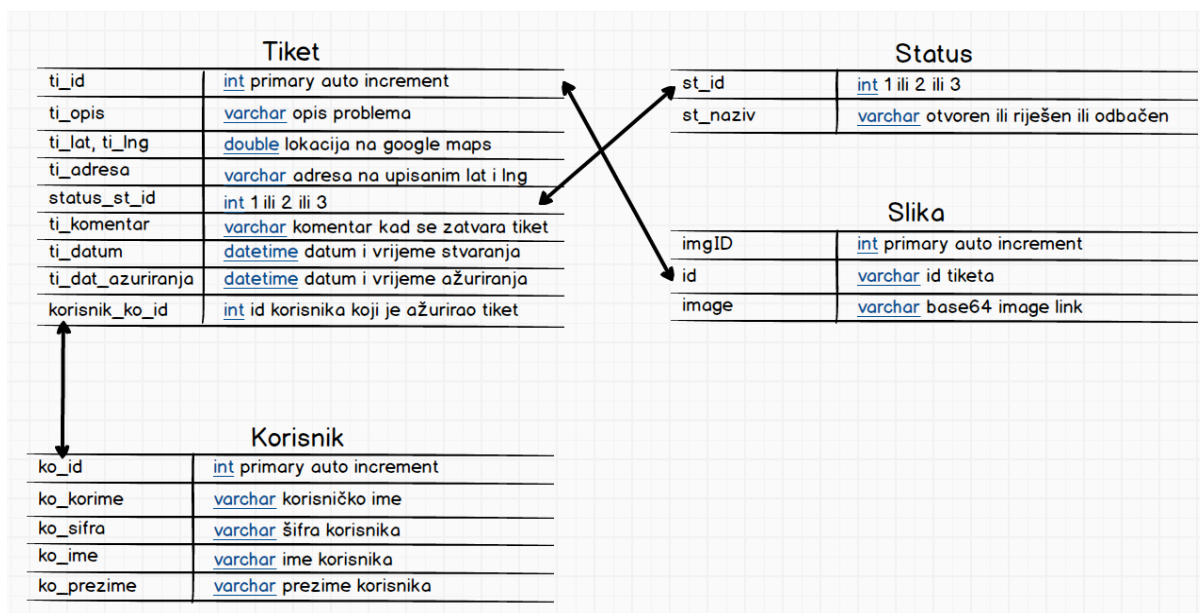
Tiket

| ti_id | int primary auto increment |
|---|---|
| ti_opis | varchar opis problema |
| ti_lat, ti_lng | double lokacija na google maps |
| ti_adresa | varchar adresa na upisanim lat i lng |
| status_st_id | int 1 ili 2 ili 3 |
| ti_komentar | varchar komentar kad se zatvara tiket |
| ti_datum | datetime datum i vrijeme stvaranja |
| ti_dat_azuriranja | datetime datum i vrijeme ažuriranja |
| korisnik_ko_id | int id korisnika koji je ažurirao tiket |

Status

| st_id | int 1 ili 2 ili 3 |
|---|---|
| st_naziv | varchar otvoren ili riješen ili odbačen |

Slika

| imgID | int primary auto increment |
|---|---|
| id | varchar id tiketa |
| image | varchar base64 image link |

Korisnik

| ko_id | int primary auto increment |
|---|---|
| ko_korime | varchar korisničko ime |
| ko_sifra | varchar šifra korisnika |
| ko_ime | varchar ime korisnika |
| ko_prezime | varchar prezime korisnika |